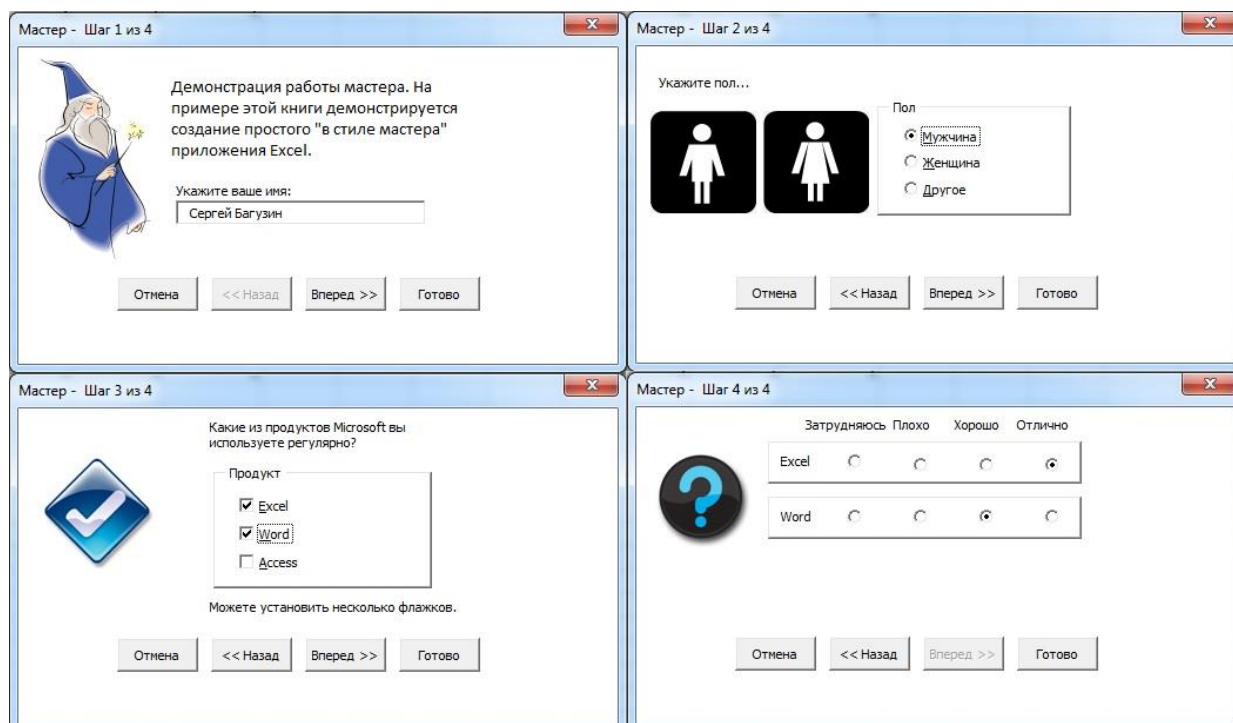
Мастер - Шаг 1 из 4

Демонстрация работы мастера. На примере этой книги демонстрируется создание простого "в стиле мастера" приложения Excel.

Укажите ваше имя:

Сергей Багузин

Отмена | << Назад | Вперед >> | Готово

Мастер - Шаг 2 из 4

Укажите пол...

Пол

Мужчина

Женщина

Другое

Отмена | << Назад | Вперед >> | Готово

Мастер - Шаг 3 из 4

Какие из продуктов Microsoft вы используете регулярно?

Продукт

Excel

Word

Access

Можете установить несколько флажков.

Отмена | << Назад | Вперед >> | Готово

Мастер - Шаг 4 из 4

| | Затрудняюсь | Плохо | Хорошо | Отлично |
|---|---|---|---|---|
| Excel | | | | |
| Word | | | | |

Отмена | << Назад | Вперед >> | Готово